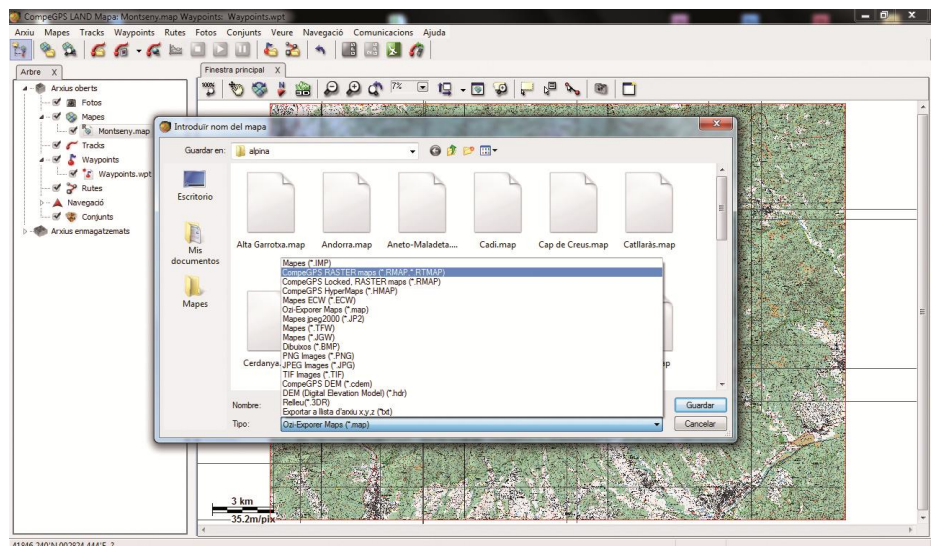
CompeGPS LAND Mapa: Montseny.map Waypoints: Waypoints.wpt

Arxiu Mapes Tracks Waypoints Rutes Fotos Conjunts Veure Navegació Comunicacions Ajuda

Arbre X

Finestra principal X

Arxius oberts
Fotos
Mapes
Montseny.map
Tracks
Waypoints
Waypoints.wpt
Rutes
Navegació
Conjunts
Arxius enmagatzemats

Introduir nom del mapa

Guardar en: alpina

Escritorio
Mis documentos
Mapes

Alt Garrotxa.map
Andorra.map
Aneto-Maladeta....
Cadi.map
Cap de Creus.map
Catllaràs.map
Cerdanya
p

Mapes (*.IMP)
CompeGPS RASTER maps (*.RMAP;*.RTMAP)
CompeGPS Locked, RASTER maps (*.RMAP)
CompeGPS HyperMaps (*.HMAP)
Mapes ECW (*.ECW)
Ozi-Explorer Maps (*.map)
Mapes jpeg2000 (*.JP2)
Mapes (*.TFW)
Mapes (*.JGW)
Dibuixos (*.BMP)
PNG Images (*.PNG)
JPEG Images (*.JPG)
TIF Images (*.TIF)
CompeGPS DEM (*.cdem)
DEM (Digital Elevation Model) (*.hdr)
Relleu(*.3DR)
Exportar a llista d'arxiu x,y,z (*txt)

Nombre:
Tipo: Ozi-Explorer Maps (*.map)

Guardar
Cancelar

3 km
35.2m/pix

41846.240°N 002824.444°E 2